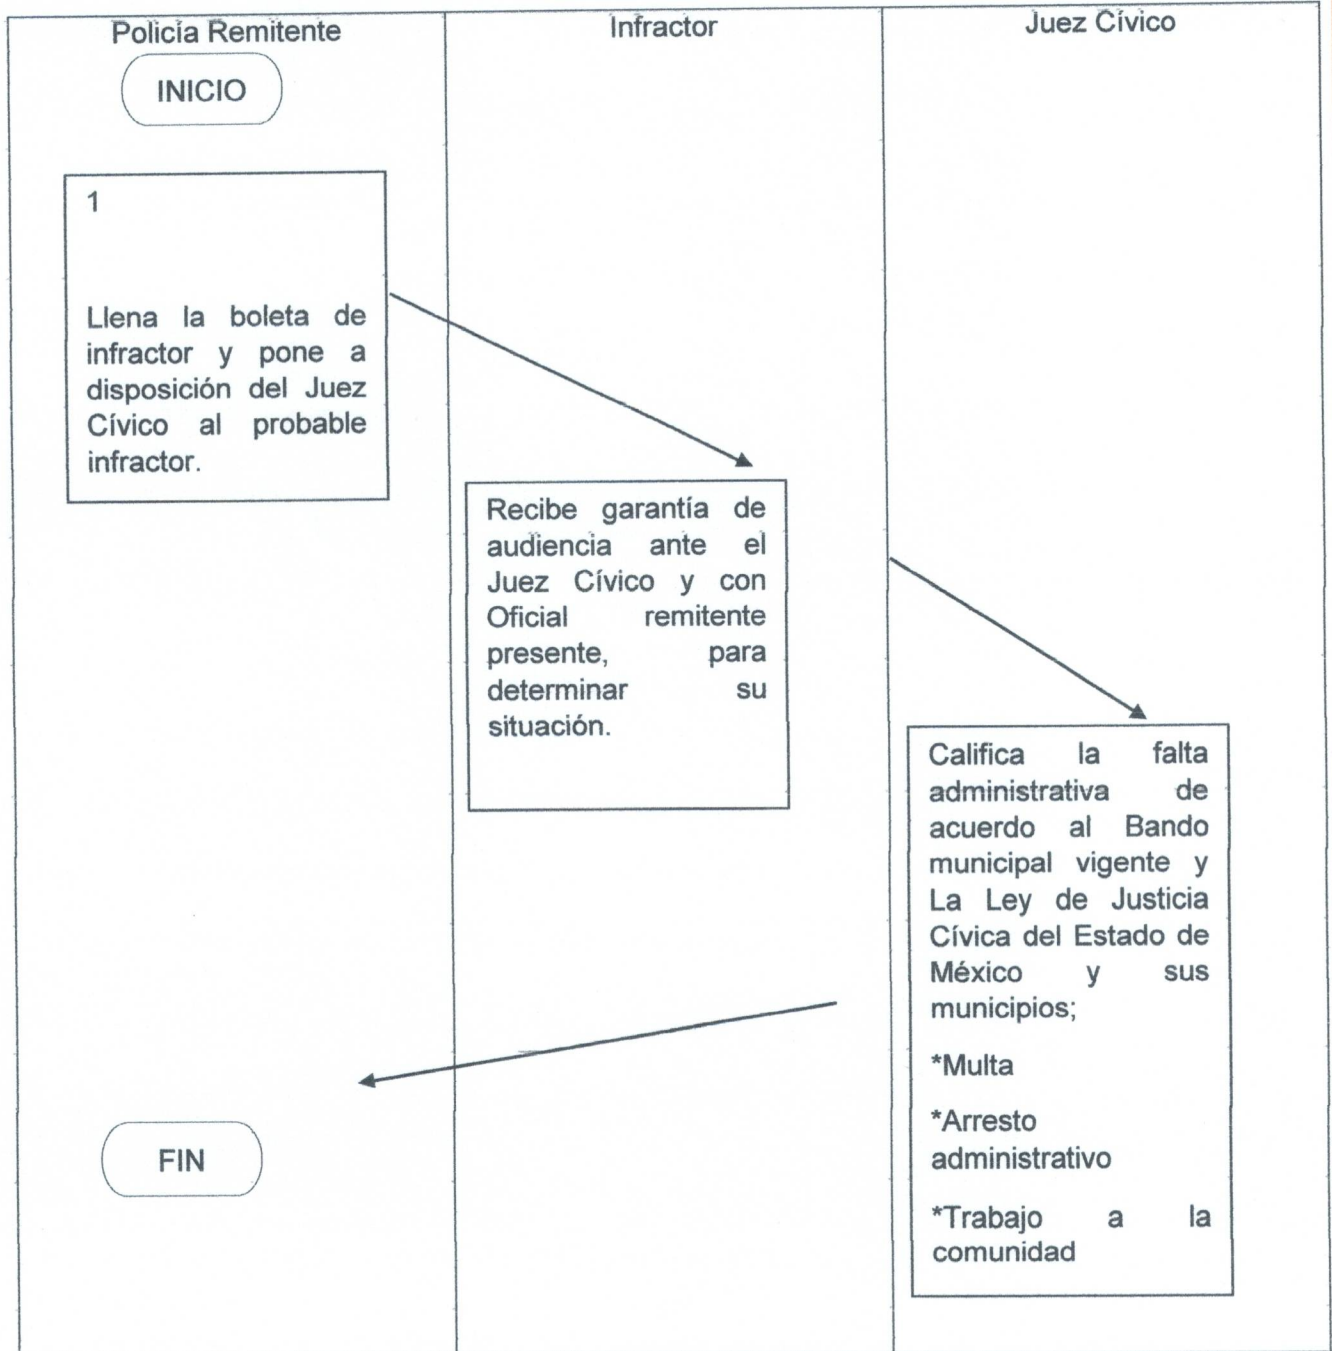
| Policia Remitente | Infractor | Juez Cívico |
|---|---|---|
| INICIO | | |
| 1 Llena la boleta de infractor y pone a disposición del Juez Cívico al probable infractor. | | |
| | Recibe garantía de audiencia ante el Juez Cívico y con Oficial remitente presente, para determinar su situación. | |
| | | Califica la falta administrativa de acuerdo al Bando municipal vigente y La Ley de Justicia Cívica del Estado de México y sus municipios; *Multa *Arresto administrativo *Trabajo a la comunidad |
| FIN | | |